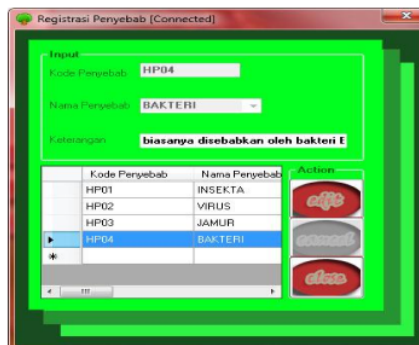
Registrasi Penyebab [Connected]

Input

Kode Penyebab HP04

Nama Penyebab BAKTERI

Keterangan biasanya disebabkan oleh bakteri E

| | Kode Penyebab | Nama Penyebab |
|---|---|---|
| | HP01 | INSEKTA |
| | HP02 | VIRUS |
| | HP03 | JAMUR |
| ▶ | HP04 | BAKTERI |
| * | | |

Action

edit

commit

close